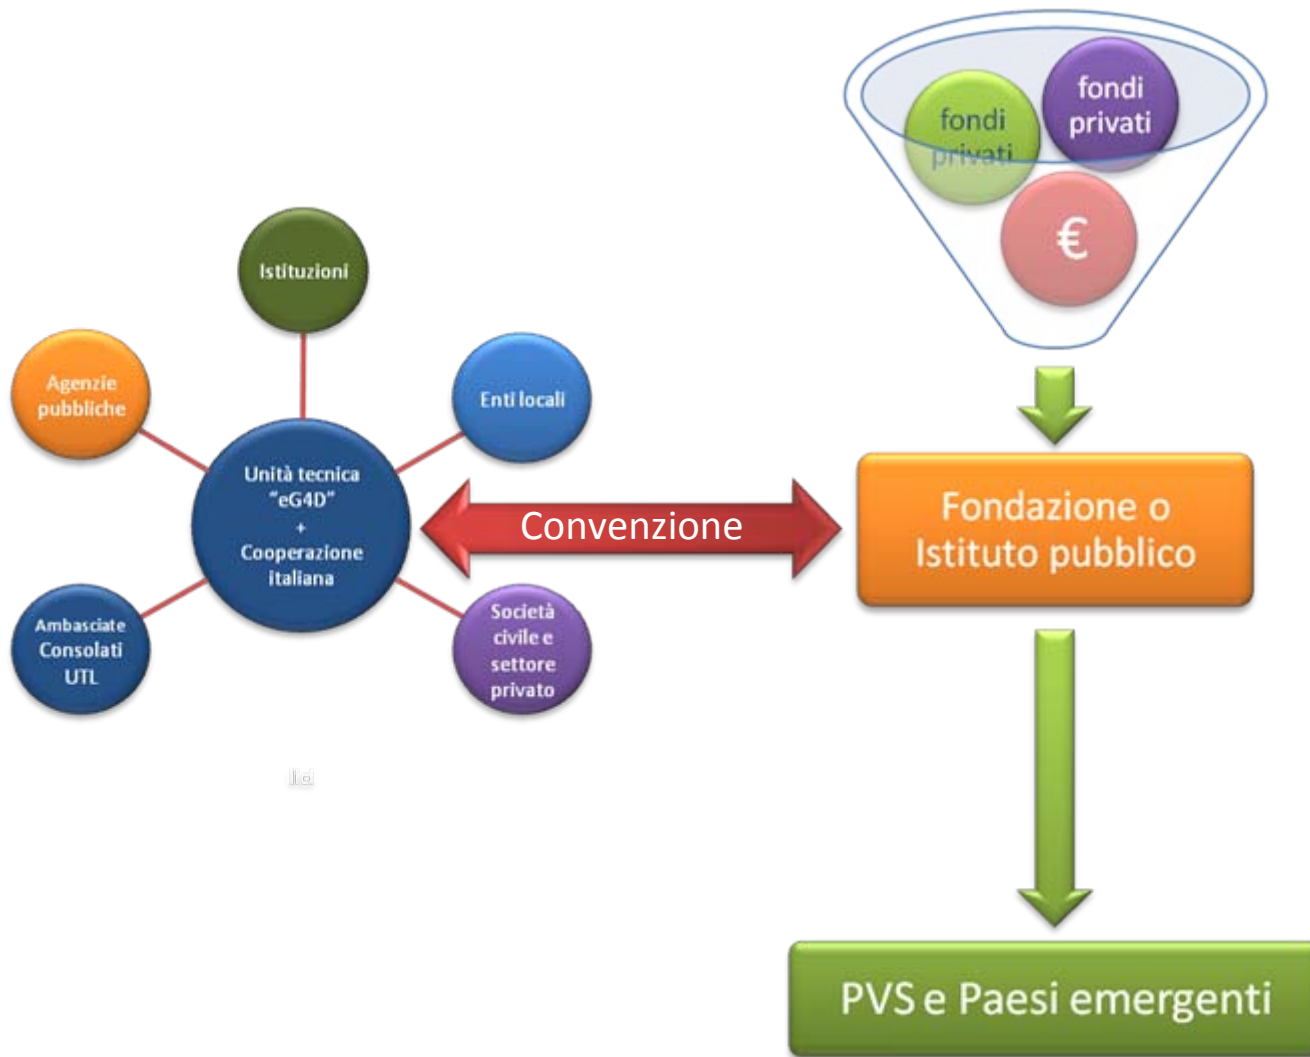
fondi privati

fondi privati

€

Istituzioni

Agenzie pubbliche

Enti locali

Unità tecnica "eG4D" + Cooperazione italiana

Convenzione

Fondazione o Istituto pubblico

Ambasciate Consolati UTL

Società civile e settore privato

PVS e Paesi emergenti